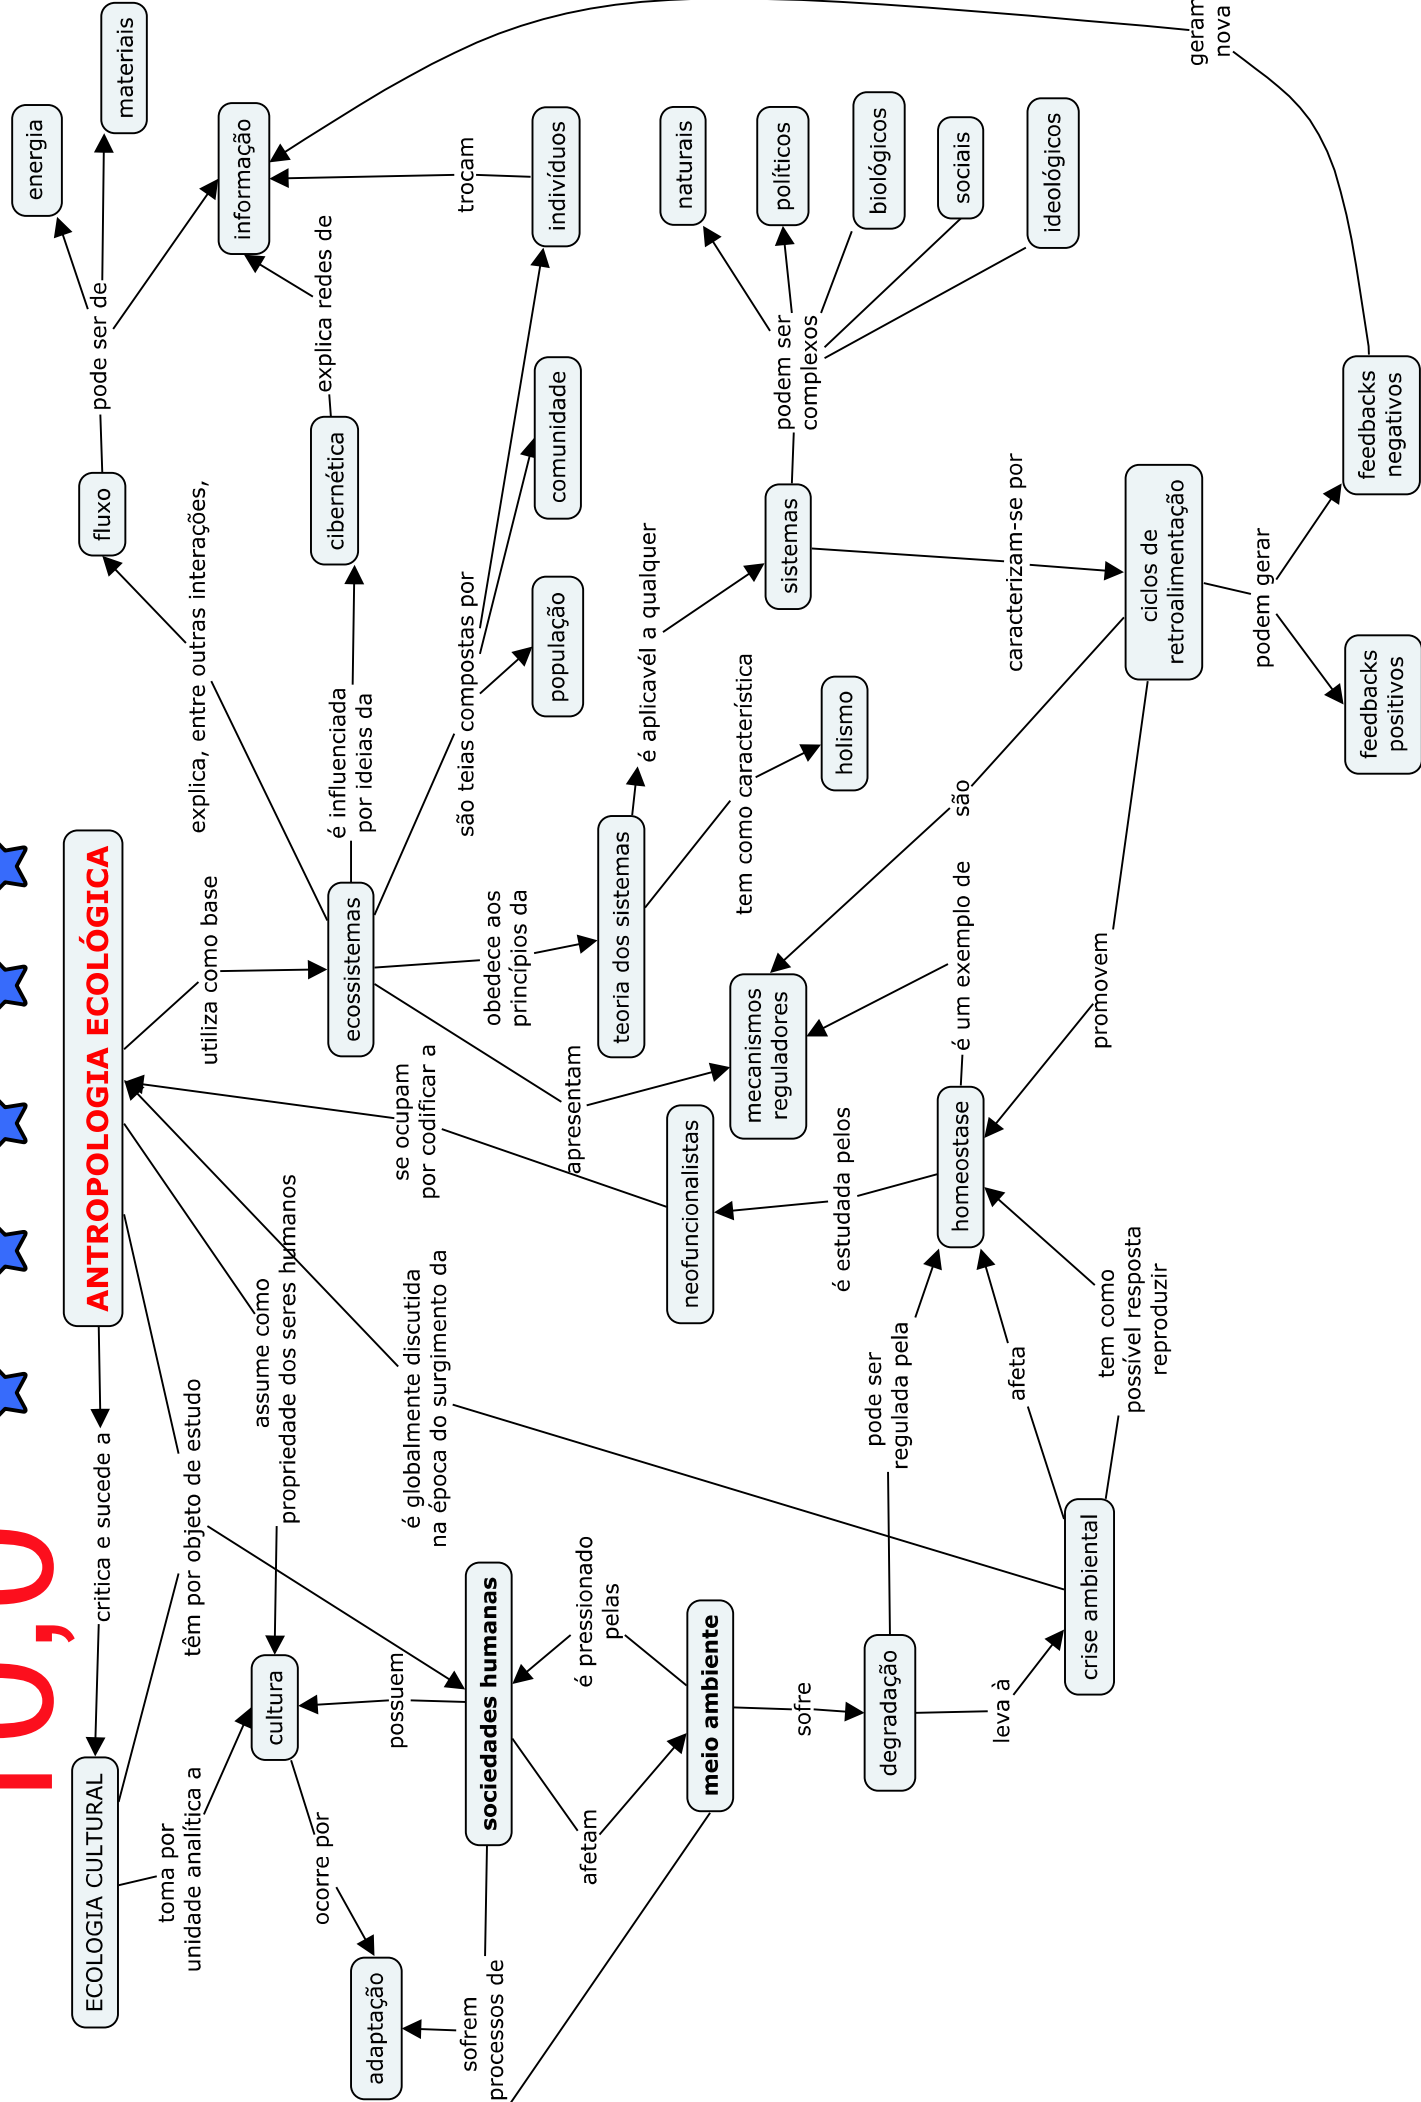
ANTROPOLOGIA ECOLÓGICA

10,0

utiliza como base

ecossistemas

explica, entre outras interações,

fluxo

pode ser de

energia

materiais

informação

é influenciada por ideias da

cibernética

explica redes de

são teias compostas por

população

comunidade

indivíduos

trocam

obedece aos princípios da

teoria dos sistemas

é aplicavél a qualquer

sistemas

podem ser complexos

naturais

políticos

biológicos

sociais

ideológicos

tem como característica

holismo

caracterizam-se por

ciclos de retroalimentação

podem gerar

feedbacks positivos

feedbacks negativos

geram nova

apresentam

mecanismos reguladores

são

é um exemplo de

homeostase

promovem

é estudada pelos

neofuncionalistas

se ocupam por codificar a

pode ser regulada pela

afeta

tem como possível resposta reproduzir

crise ambiental

é globalmente discutida na época do surgimento da

degradação

leva à

sofre

meio ambiente

é pressionado pelas

sociedades humanas

afetam

possuem

cultura

assume como propriedade dos seres humanos

têm por objeto de estudo

critica e sucede a

ECOLOGIA CULTURAL

toma por unidade analítica a

ocorre por

adaptação

sofrem processos de